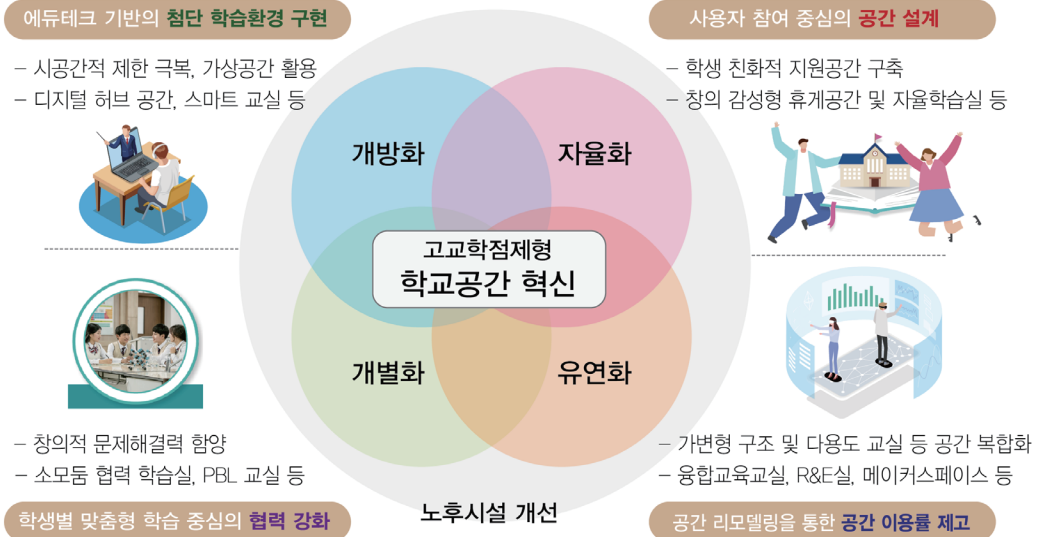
에듀테크 기반의 첨단 학습환경 구현

– 시공간적 제한 극복, 가상공간 활용
– 디지털 허브 공간, 스마트 교실 등

사용자 참여 중심의 공간 설계

– 학생 친화적 지원공간 구축
– 창의 감성형 휴게공간 및 자율학습실 등

개방화

자율화

고교학점제형
학교공간 혁신

개별화

유연화

– 창의적 문제해결력 함양
– 소모둠 협력 학습실, PBL 교실 등

학생별 맞춤형 학습 중심의 협력 강화

노후시설 개선

– 가변형 구조 및 다용도 교실 등 공간 복합화
– 융합교육교실, R&E실, 메이커스페이스 등

공간 리모델링을 통한 공간 이용률 제고